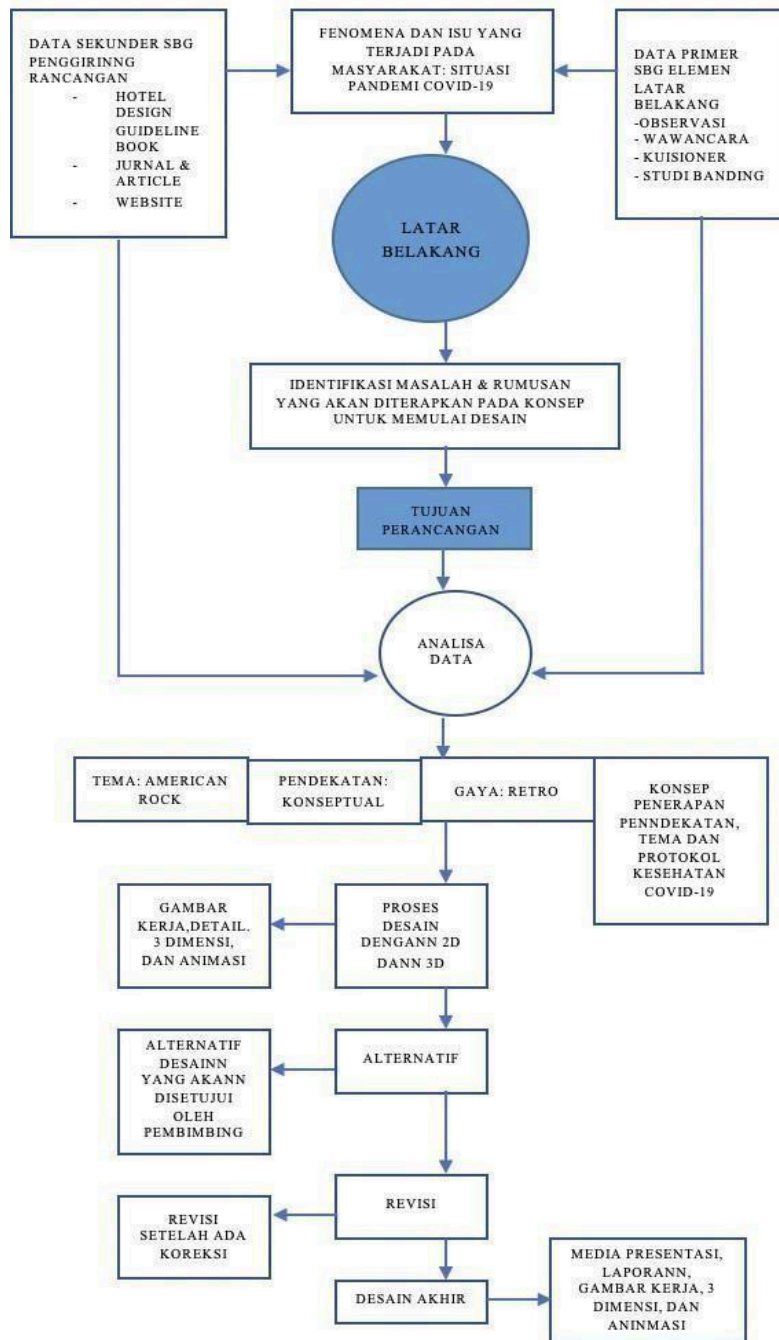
DATA SEKUNDER SBG PENGGIRINNG RANCANGAN
- HOTEL DESIGN GUIDELINE BOOK
- JURNAL & ARTICLE
- WEBSITE

FENOMENA DAN ISU YANG TERJADI PADA MASYARAKAT: SITUASI PANDEMI COVID-19

DATA PRIMER SBG ELEMEN LATAR BELAKANG
-OBSERVASI
- WAWANCARA
- KUISIONER
- STUDI BANDING

LATAR BELAKANG

IDENTIFIKASI MASALAH & RUMUSAN YANG AKAN DITERAPKAN PADA KONSEP UNTUK MEMULAI DESAIN

TUJUAN PERANCANGAN

ANALISA DATA

TEMA: AMERICAN ROCK

PENDEKATAN: KONSEPTUAL

GAYA: RETRO

KONSEP PENERAPAN PENNDEKATAN, TEMA DAN PROTOKOL KESEHATAN COVID-19

GAMBAR KERJA,DETAIL. 3 DIMENSI, DAN ANIMASI

PROSES DESAIN DENGANN 2D DANN 3D

ALTERNATIF DESAINN YANG AKANN DISETUJUI OLEH PEMBIMBING

ALTERNATIF

REVISI SETELAH ADA KOREKSI

REVISI

DESAIN AKHIR

MEDIA PRESENTASI, LAPORANN, GAMBAR KERJA, 3 DIMENSI, DAN ANINMASI